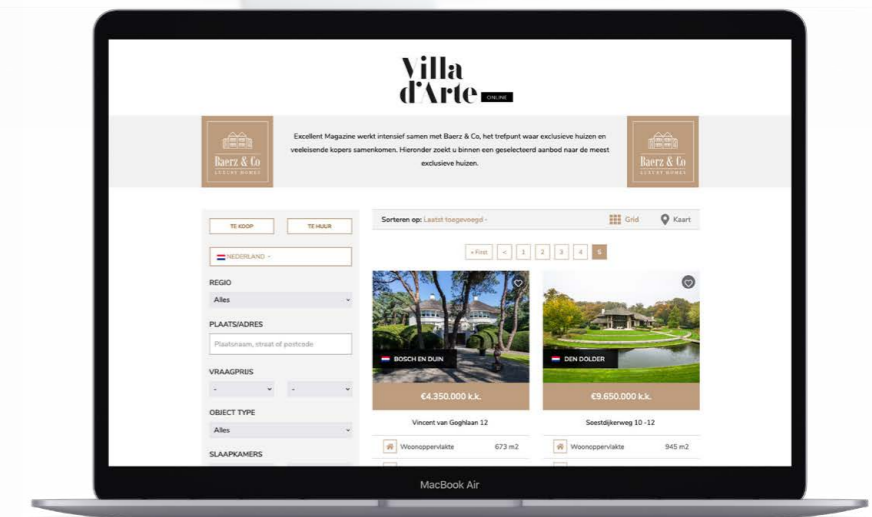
Villa d'Arte ONLINE

Baerz & Co LUXURY HOMES

Excellent Magazine werkt intensief samen met Baerz & Co, het trefpunt waar exclusieve huizen en veeleisende kopers samenkomen. Hieronder zoekt u binnen een geselecteerd aanbod naar de meest exclusieve huizen.

Baerz & Co LUXURY HOMES

TE KOOP
TE HUUR
NEDERLAND
REGIO
Alles
PLAATS/ADRES
Plaatsnaam, straat of postcode
VRAAGPRIJS
-
-
OBJECT TYPE
Alles
SLAAPKAMERS

Sorteren op: Laatst toegevoegd
Grid
Kaart

« First
<
1
2
3
4
5

BOSCH EN DUIN
€4.350.000 k.k.
Vincent van Goghlaan 12
Woonoppervlakte 673 m2

DEN DOLDER
€9.650.000 k.k.
Soestdijkerweg 10 -12
Woonoppervlakte 945 m2

MacBook Air